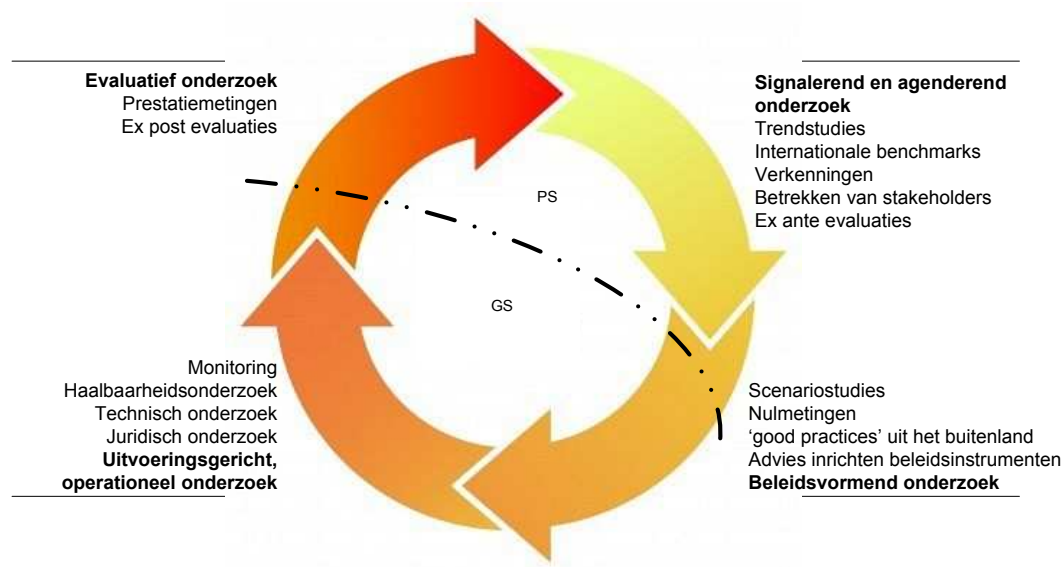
**Evaluatief onderzoek**
Prestatiemetingen
Ex post evaluaties

**Signalerend en agenderend onderzoek**
Trendstudies
Internationale benchmarks
Verkenningen
Betrekken van stakeholders
Ex ante evaluaties

PS

GS

Monitoring
Haalbaarheidsonderzoek
Technisch onderzoek
Juridisch onderzoek
**Uitvoeringsgericht, operationeel onderzoek**

Scenariostudies
Nulmetingen
'good practices' uit het buitenland
Advies inrichten beleidsinstrumenten
**Beleidsvormend onderzoek**